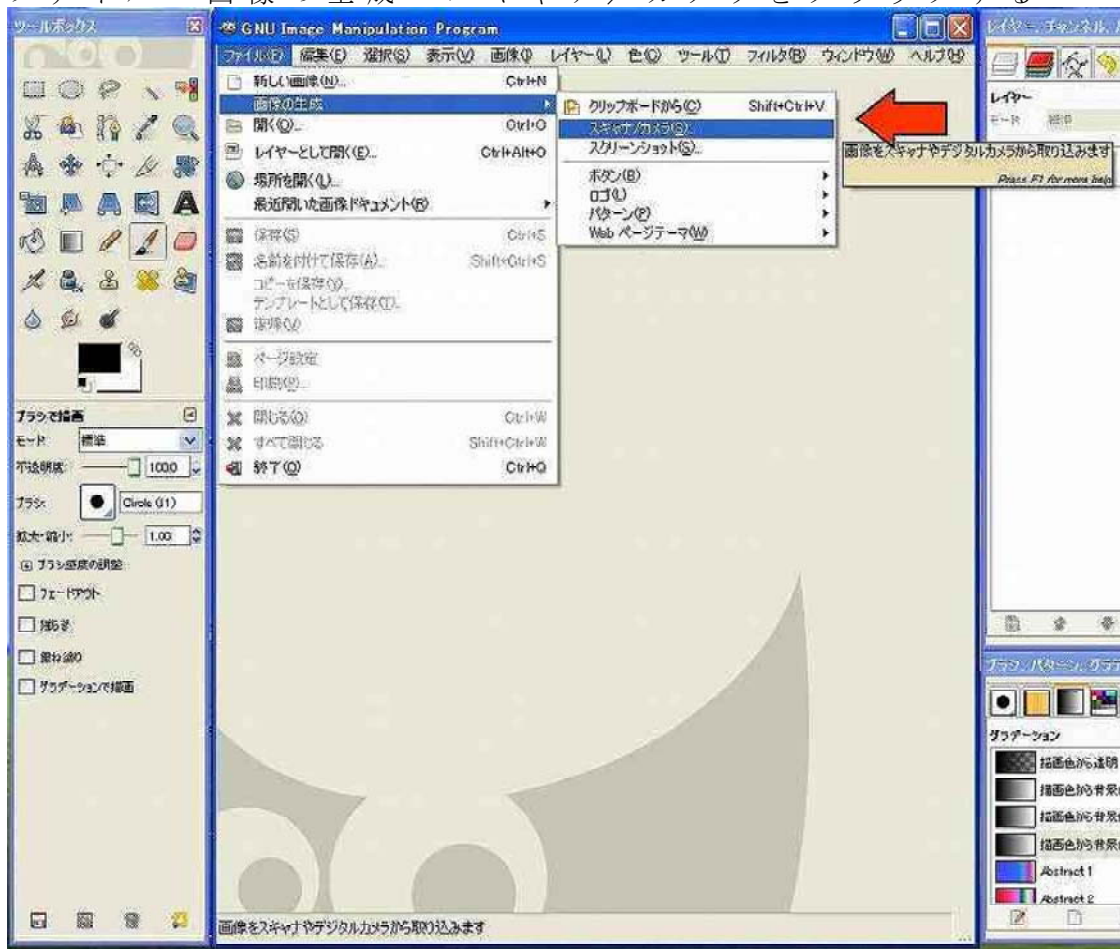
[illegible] 画像の生成 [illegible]

ツールボックス

GNU Image Manipulation Program

ファイル(F) 編集(E) 選択(S) 表示(V) 画像(I) レイヤー(L) 色(C) ツール(T) フィルタ(R) ウィンドウ(W) ヘルプ(H)

新しい画像(N)... Ctrl+N
画像の生成
開く(O)... Ctrl+O
レイヤーとして開く(E)... Ctrl+Alt+O
場所を開く(L)...
最近開いた画像ドキュメント(R)
保存(S) Ctrl+S
名前を付けて保存(A)... Shift+Ctrl+S
コピーを保存(Y)...
テンプレートとして保存(T)...
復帰(V)
ページ設定
印刷(P)...
閉じる(C) Ctrl+W
すべて閉じる Shift+Ctrl+W
終了(Q) Ctrl+Q

クリップボードから(C) Shift+Ctrl+V
スキャナ/カメラ(S)...
スクリーンショット(S)...
ボタン(B)
ロゴ(L)
パターン(P)
Web ページテーマ(W)

画像をスキャナやデジタルカメラから取り込みます
Press F1 for more help

ブラシで描画
モード 標準
不透明度 100.0
ブラシ Circle (11)
拡大・縮小 1.00
ブラシ筆圧の調整
フェードアウト
揺らぎ
重ね塗り
グラデーションで描画

レイヤー、チャンネル、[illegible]
レイヤー
モード 標準

ブラシ、パターン、グラデ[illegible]
グラデーション
描画色から透明
描画色から背景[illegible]
描画色から背景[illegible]
描画色から背景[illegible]
Abstract 1
Abstract 2

画像をスキャナやデジタルカメラから取り込みます